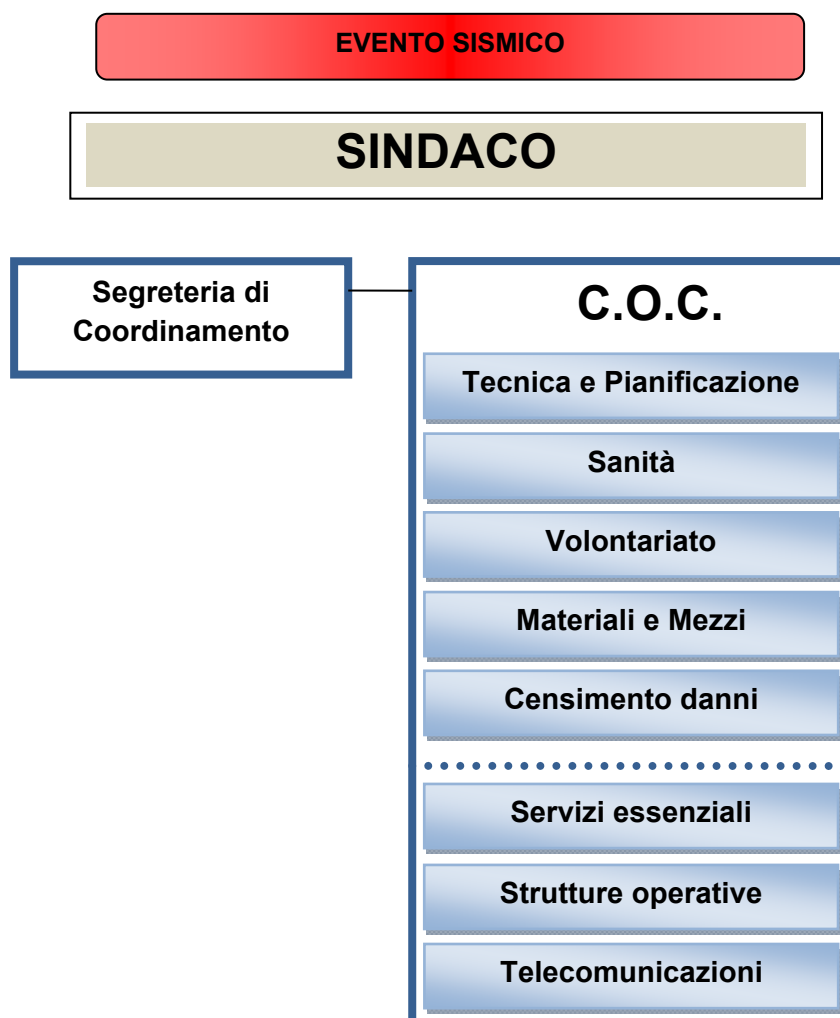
EVENTO SISMICO

SINDACO

Segreteria di Coordinamento

C.O.C.

Tecnica e Pianificazione

Sanità

Volontariato

Materiali e Mezzi

Censimento danni

Servizi essenziali

Strutture operative

Telecomunicazioni